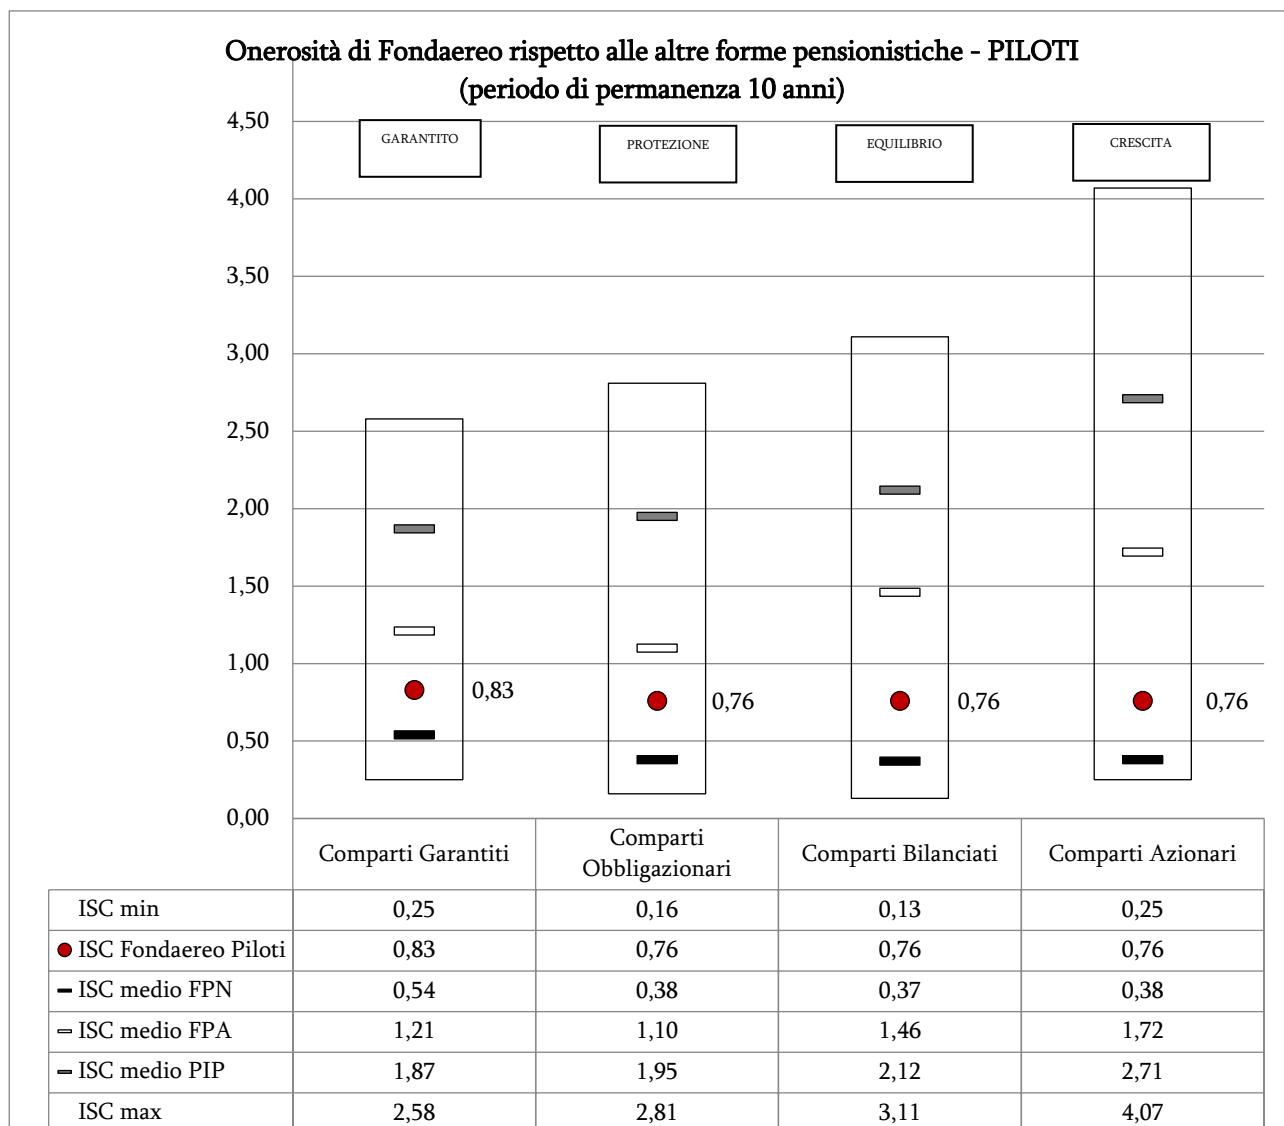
Onerosità di Fondaereo rispetto alle altre forme pensionistiche - PILOTI
(periodo di permanenza 10 anni)

4,50
4,00
3,50
3,00
2,50
2,00
1,50
1,00
0,50
0,00

GARANTITO
PROTEZIONE
EQUILIBRIO
CRESCITA

0,83
0,76
0,76
0,76

| | Comparti Garantiti | Comparti Obbligazionari | Comparti Bilanciati | Comparti Azionari |
|---|---|---|---|---|
| ISC min | 0,25 | 0,16 | 0,13 | 0,25 |
| ISC Fondaereo Piloti | 0,83 | 0,76 | 0,76 | 0,76 |
| ISC medio FPN | 0,54 | 0,38 | 0,37 | 0,38 |
| ISC medio FPA | 1,21 | 1,10 | 1,46 | 1,72 |
| ISC medio PIP | 1,87 | 1,95 | 2,12 | 2,71 |
| ISC max | 2,58 | 2,81 | 3,11 | 4,07 |